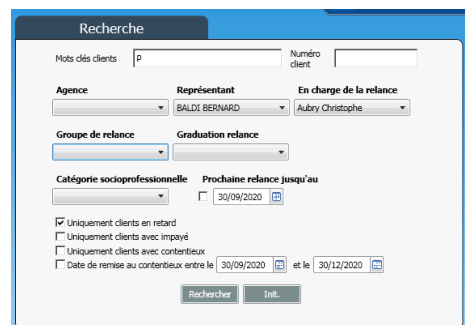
Recherche

Mots clés clients P

Numéro client

Agence

Représentant BALDI BERNARD

En charge de la relance Aubry Christophe

Groupe de relance

Graduation relance

Catégorie socioprofessionnelle

Prochaine relance jusqu'au 30/09/2020

Uniquement clients en retard
Uniquement clients avec impayé
Uniquement clients avec contentieux
Date de remise au contentieux entre le 30/09/2020 et le 30/12/2020

Rechercher Init.